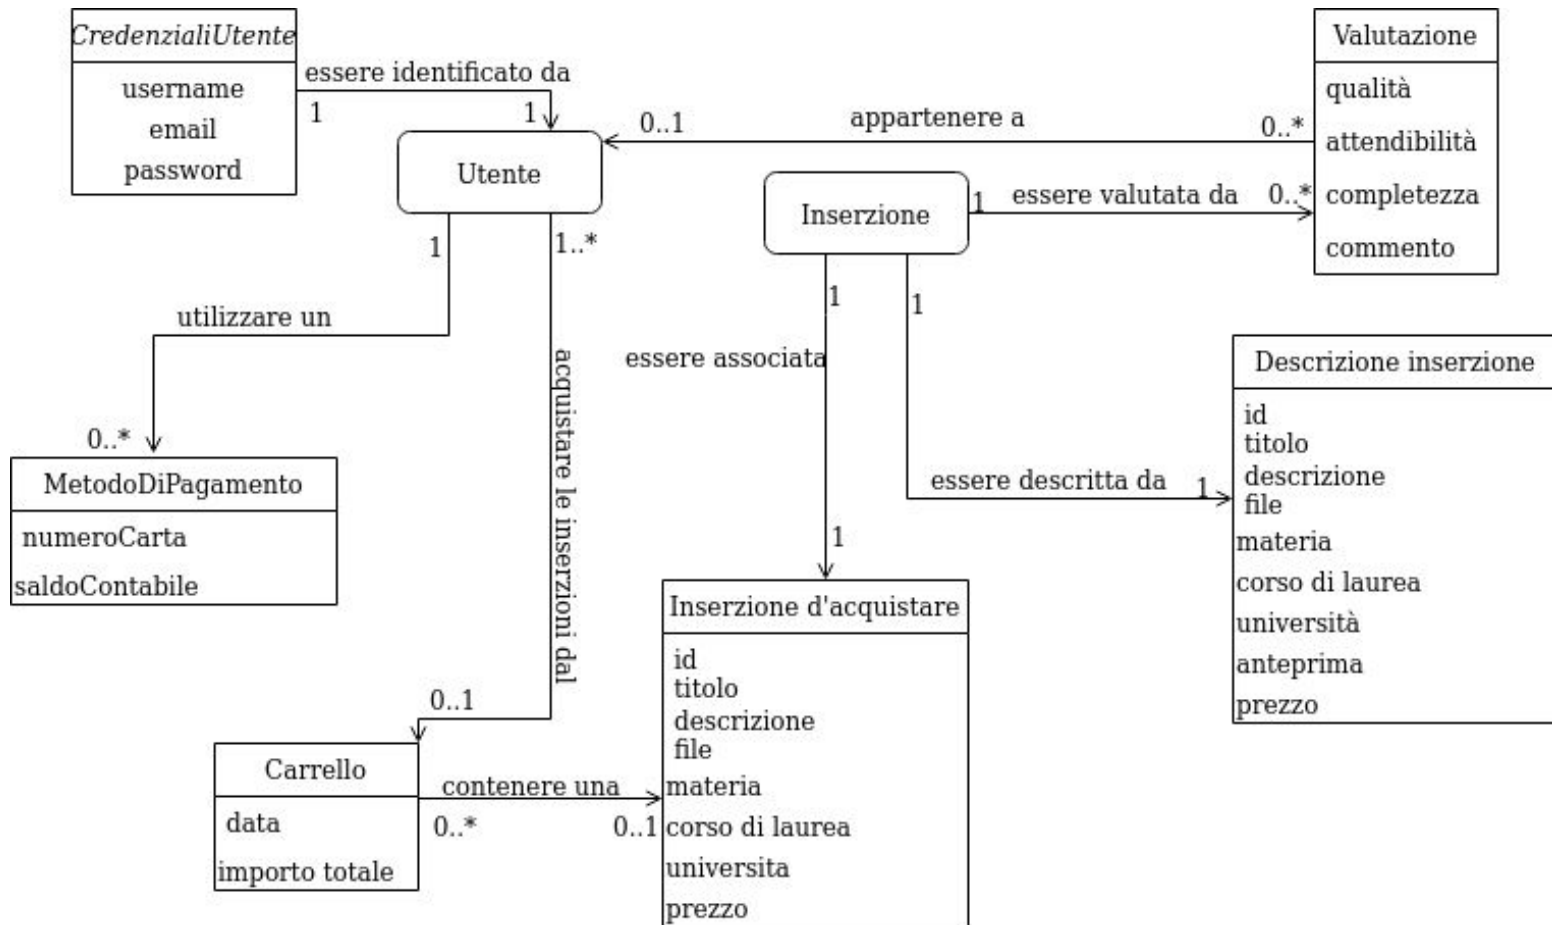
CredenzialiUtente
username
email
password

essere identificato da
1
1

Utente

0..1
appartenere a
0..*

Valutazione
qualità
attendibilità
completezza
commento

Inserzione
1
essere valutata da
0..*

1
1..*

utilizzare un

0..*

MetodoDiPagamento
numeroCarta
saldoContabile

acquistare le inserzioni dal

1
essere associata
1

Descrizione inserzione
id
titolo
descrizione
file
materia
corso di laurea
università
anteprima
prezzo

essere descritta da
1

1

Inserzione d'acquistare
id
titolo
descrizione
file
materia
corso di laurea
universita
prezzo

0..1

Carrello
data
importo totale

contenere una
0..*
0..1